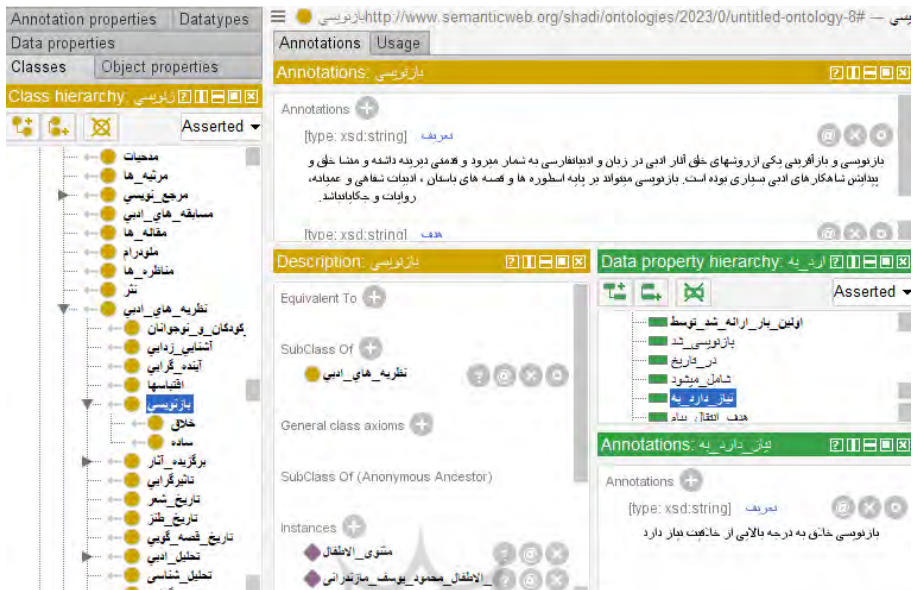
Annotation properties | Datatypes
Data properties
Classes | Object properties
Class hierarchy: بازنویسی
Asserted

مذهبات
مرثیه_ها
مرجع_نویسی
مسابقه_های_ادبی
مقاله_ها
ملودرام
مناظره_ها
نثر
نظریه_های_ادبی
کودکان_و_نوجوانان
آشنایی_زدایی
آینده_گرایی
اقتباسها
بازنویسی
خلاق
ساده
برگزیده_آثار
تاثیرگرایی
تاریخ_شعر
تاریخ_طنز
تاریخ_قصه_گویی
تحلیل_ادبی
تحلیل_شناسی

بازنویسی — http://www.semanticweb.org/shadi/ontologies/2023/0/untitled-ontology-8#بازنویسی
Annotations | Usage
Annotations: بازنویسی
Annotations
[type: xsd:string] تعریف
بازنویسی و بازآفرینی یکی از روشهای خلق آثار ادبی در زبان و ادبیات فارسی به شمار میرود و قدمتی دیرینه داشته و منشا خلق و پیدایش شاهکارهای ادبی بسیاری بوده است. بازنویسی میتواند بر پایه اسطوره ها و قصه های باستان ، ادبیات شفاهی و عامیانه، روایات و حکایاتباشد.
[type: xsd:string] هدف

Description: بازنویسی
Equivalent To
SubClass Of
نظریه_های_ادبی
General class axioms
SubClass Of (Anonymous Ancestor)
Instances
مثنوی_الاطفال
الاطفال_محمود_یوسف_مازندرانی

Data property hierarchy: نیاز_دارد_به
Asserted
اولین_بار_ارائه_شد_توسط
بازنویسی_شد
در_تاریخ
شامل_میشود
نیاز_دارد_به
هدف_انتقال_پیام

Annotations: نیاز_دارد_به
Annotations
[type: xsd:string] تعریف
بازنویسی خلاق به درجه بالایی از خلاقیت نیاز دارد